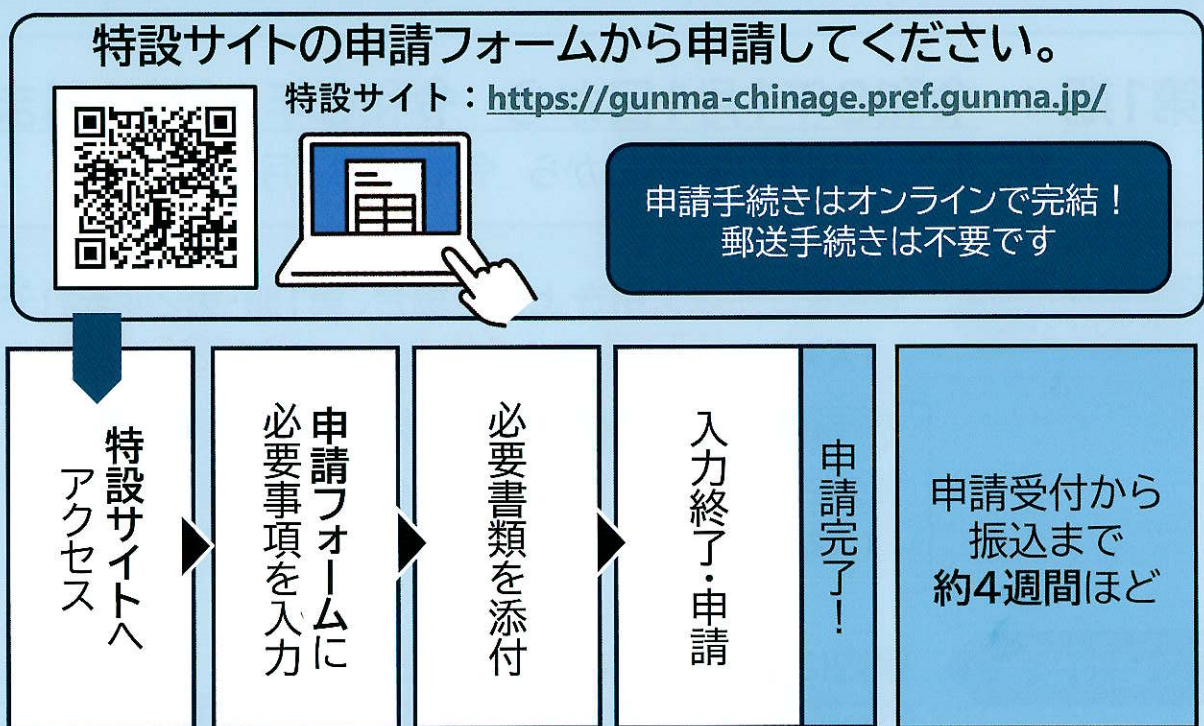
特設サイトの申請フォームから申請してください。

特設サイト：https://gunma-chinage.pref.gunma.jp/

申請手続きはオンラインで完結！
郵送手続きは不要です

特設サイトへアクセス

申請フォームに必要事項を入力

必要書類を添付

入力終了・申請

申請完了！

申請受付から振込まで約4週間ほど